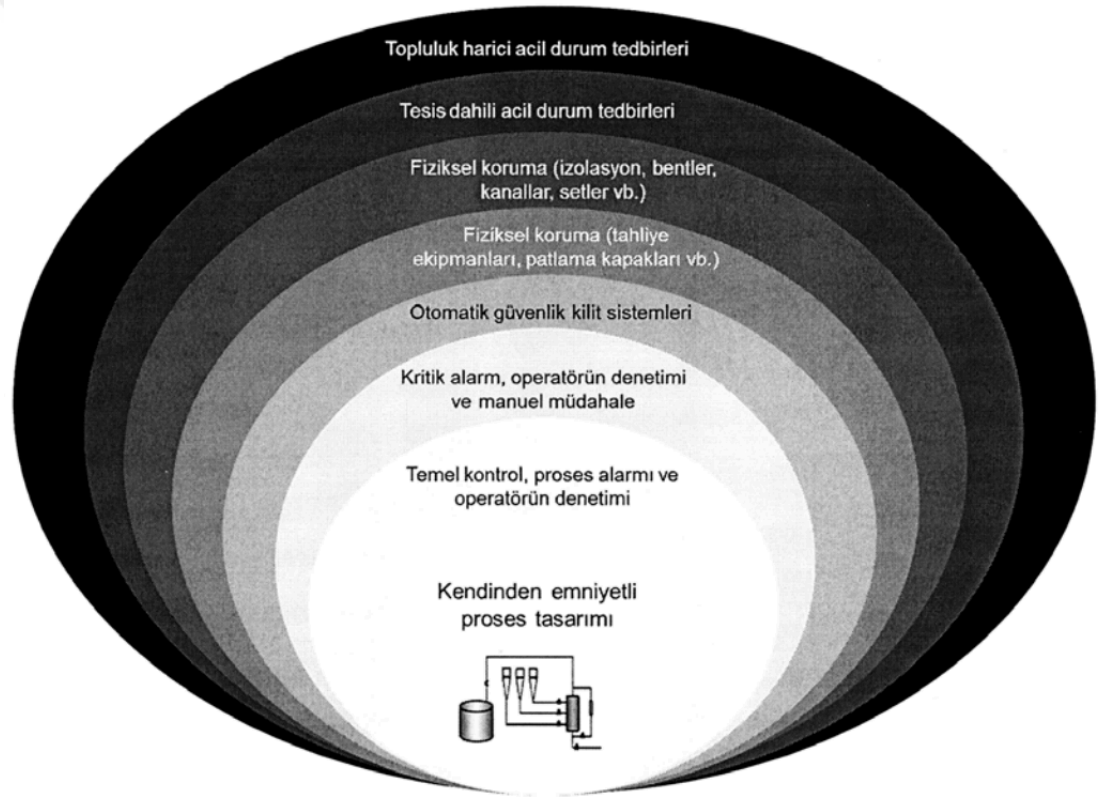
Topluluk harici acil durum tedbirleri

Tesis dahili acil durum tedbirleri

Fiziksel koruma (izolasyon, bentler, kanallar, setler vb.)

Fiziksel koruma (tahliye ekipmanları, patlama kapakları vb.)

Otomatik güvenlik kilit sistemleri

Kritik alarm, operatörün denetimi ve manuel müdahale

Temel kontrol, proses alarmı ve operatörün denetimi

Kendinden emniyetli proses tasarımı